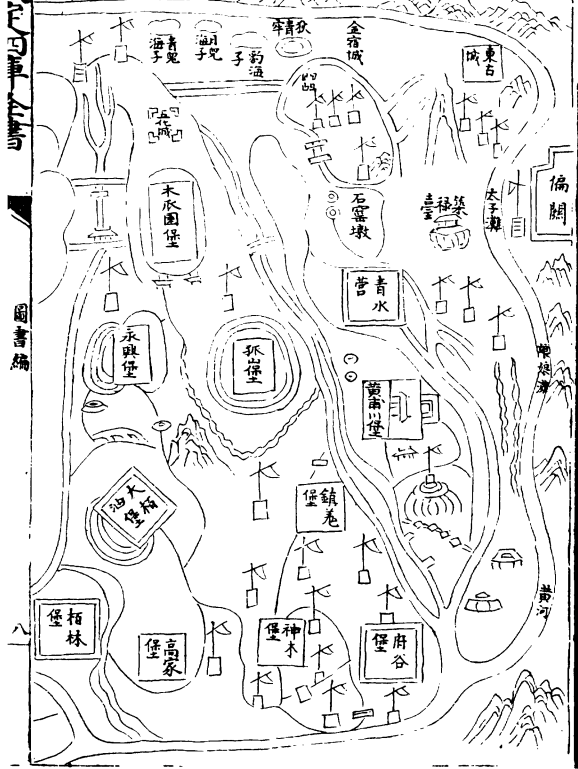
定四庫全書

圖書編

八

青兒海子

羊兒海子

豹海子

狄青牢

金肯城

東古城

偏關

太子灘

築祿臺

石窰墩

花城

木瓜園堡

青水營

永興堡

孤山堡

黃甫川堡

大柏油堡

鎮羌堡

柏林堡

高家堡

神木堡

府谷堡

黃河

唐堤灘